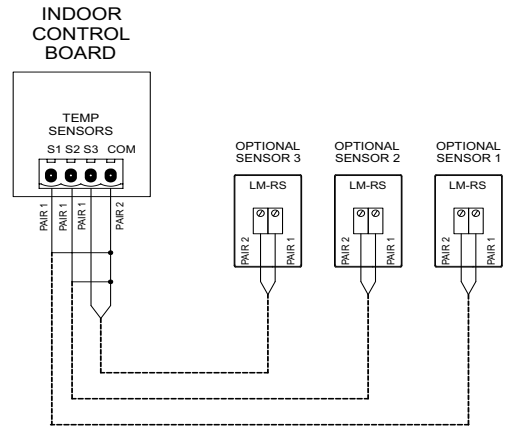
INDOOR CONTROL BOARD

TEMP SENSORS

S1 S2 S3 COM

PAIR 1 PAIR 1 PAIR 1 PAIR 2

OPTIONAL SENSOR 3

LM-RS

PAIR 2 PAIR 1

OPTIONAL SENSOR 2

LM-RS

PAIR 2 PAIR 1

OPTIONAL SENSOR 1

LM-RS

PAIR 2 PAIR 1